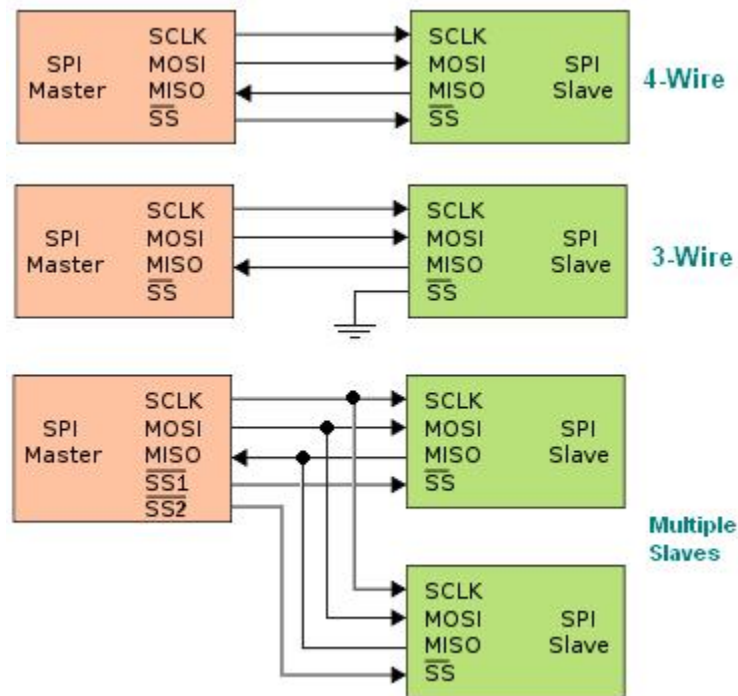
SPI Master
SCLK
MOSI
MISO
$\overline{SS}$

SCLK
MOSI
MISO
$\overline{SS}$
SPI Slave

4-Wire

SPI Master
SCLK
MOSI
MISO
$\overline{SS}$

SCLK
MOSI
MISO
$\overline{SS}$
SPI Slave

3-Wire

SPI Master
SCLK
MOSI
MISO
$\overline{SS1}$
$\overline{SS2}$

SCLK
MOSI
MISO
$\overline{SS}$
SPI Slave

Multiple Slaves

SCLK
MOSI
MISO
$\overline{SS}$
SPI Slave